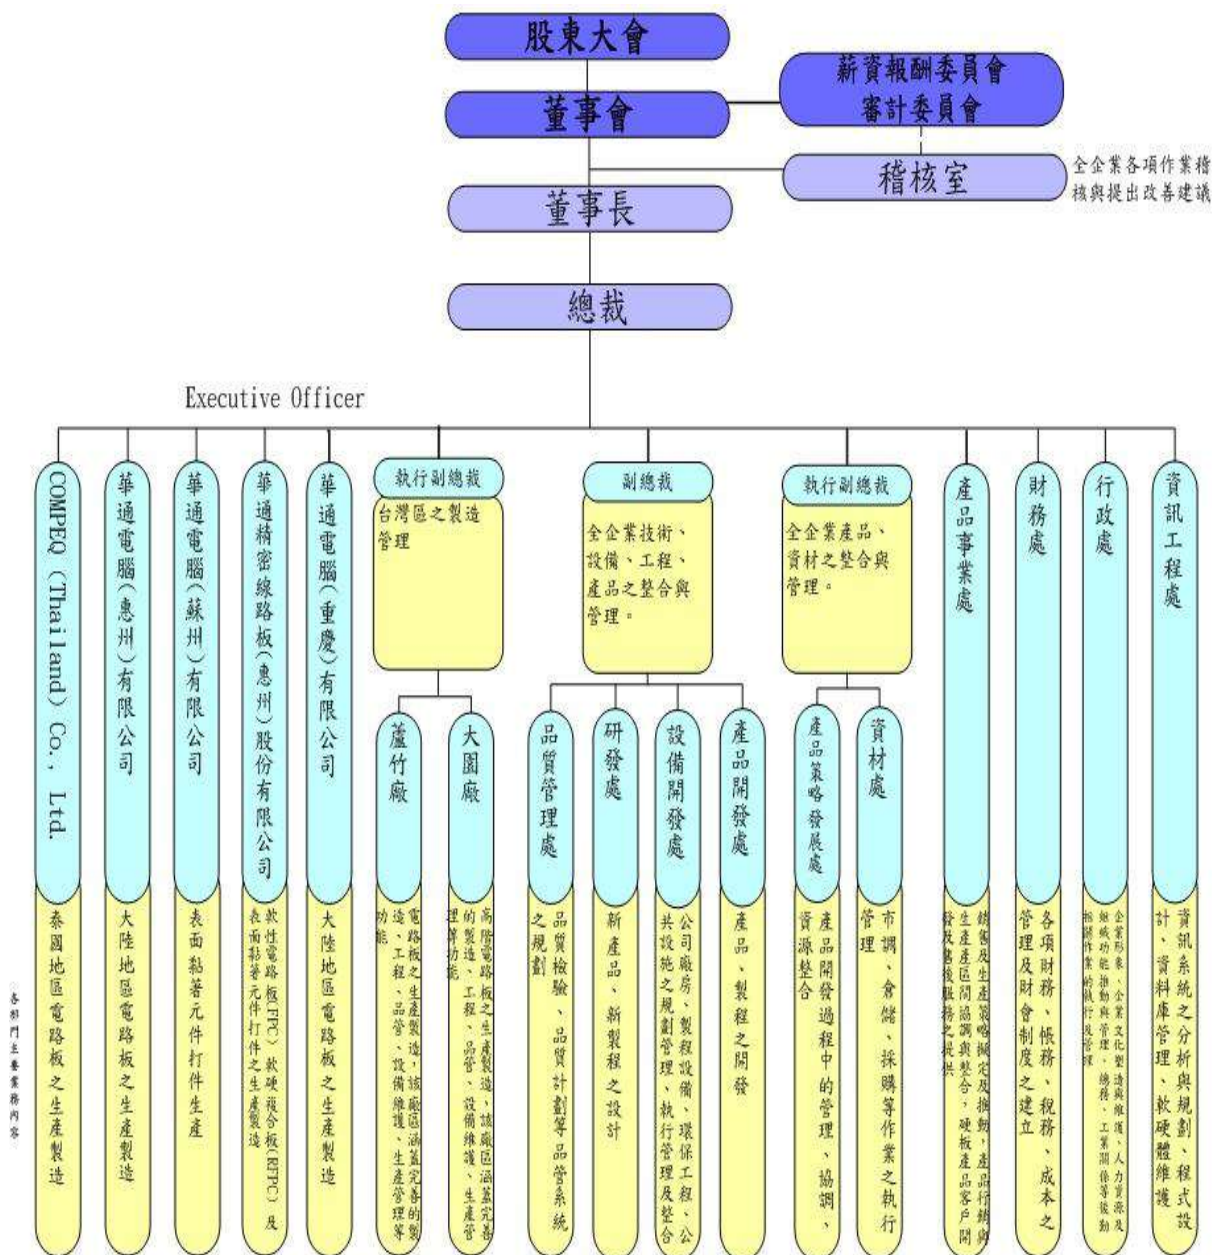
股東大會

董事會

薪資報酬委員會
審計委員會

稽核室

全企業各項作業稽核與提出改善建議

董事長

總裁

Executive Officer

COMPEQ (Thailand) Co., Ltd.

泰國地區電路板之生產製造

華通電腦(惠州)有限公司

大陸地區電路板之生產製造

華通電腦(蘇州)有限公司

表面黏著元件打件生產

華通精密線路板(惠州)股份有限公司

軟性電路板(FPC)軟硬複合板(RFPC)及表面黏著元件打件之生產製造

華通電腦(重慶)有限公司

大陸地區電路板之生產製造

執行副總裁

台灣區之製造管理

蘆竹廠

電路板之生產製造,該廠區涵蓋完善的製造、工程、品管、設備維護、生產管理等功能

大園廠

高階電路板之生產製造,該廠區涵蓋完善的製造、工程、品管、設備維護、生產管理等功能

副總裁

全企業技術、設備、工程、產品之整合與管理。

品質管理處

品質檢驗、品質計劃等品管系統之規劃

研發處

新產品、新製程之設計

設備開發處

公司廠房、製程設備、環保工程、公共設施之規劃管理、執行管理及整合

產品開發處

產品、製程之開發

執行副總裁

全企業產品、資材之整合與管理。

產品策略發展處

產品開發過程中的管理、協調、資源整合

資材處

市調、倉儲、採購等作業之執行管理

產品事業處

銷售及生產策略擬定及推動,產品行銷與生產廠區間協調與整合,硬板產品客戶開發及售後服務之提供

財務處

各項財務、帳務、稅務、成本之管理及財會制度之建立

行政處

企業形象、企業文化塑造與維護,人力資源及組織功能推動與管理,總務、工業安全衛生等推動相關作業的執行及管理

資訊工程處

資訊系統之分析與規劃、程式設計、資料庫管理、軟硬體維護

各部門主要業務內容